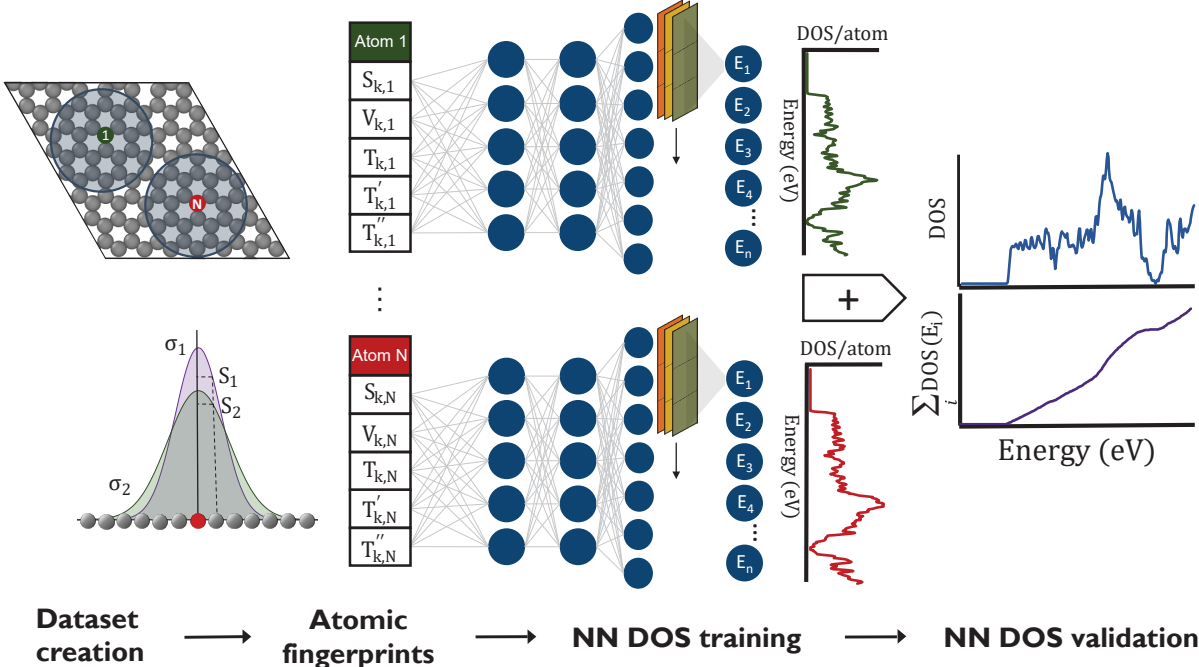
1

N

$\sigma_1$

$S_1$

$S_2$

$\sigma_2$

Atom 1

$S_{k,1}$

$V_{k,1}$

$T_{k,1}$

$T'_{k,1}$

$T''_{k,1}$

⋮

Atom N

$S_{k,N}$

$V_{k,N}$

$T_{k,N}$

$T'_{k,N}$

$T''_{k,N}$

$E_1$

$E_2$

$E_3$

$E_4$

⋮

$E_n$

DOS/atom

Energy (eV)

$E_1$

$E_2$

$E_3$

$E_4$

⋮

$E_n$

DOS/atom

Energy (eV)

+

DOS

$\sum_i \text{DOS}(E_i)$

Energy (eV)

Dataset creation → Atomic fingerprints → NN DOS training → NN DOS validation